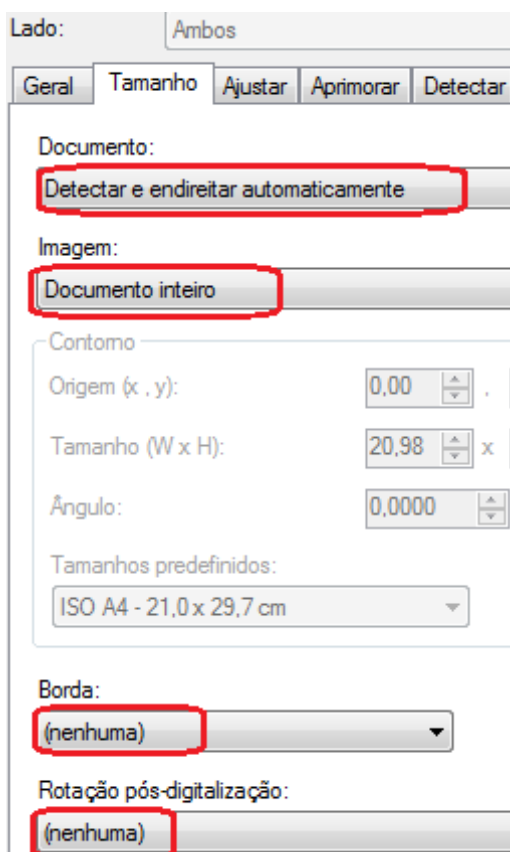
Lado: Ambos

Geral | Tamanho | Ajustar | Aprimorar | Detectar

Documento:

Detectar e endireitar automaticamente

Imagem:

Documento inteiro

Contorno

Origem (x , y): 0,00 .

Tamanho (W x H): 20,98 x

Ângulo: 0,0000

Tamanhos predefinidos:

ISO A4 - 21,0 x 29,7 cm

Borda:

(nenhuma)

Rotação pós-digitalização:

(nenhuma)